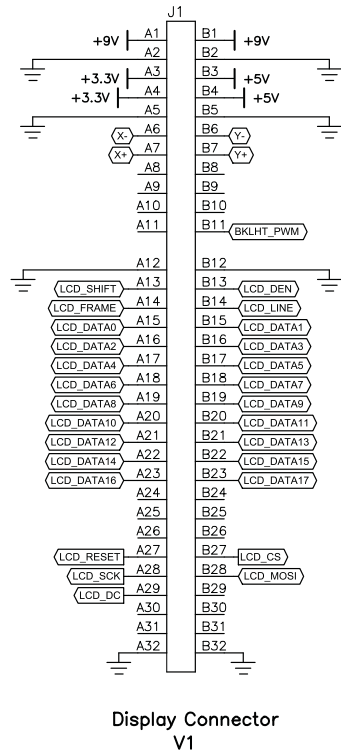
J1

+9V A1
A2
A3
+3.3V A4
+3.3V A5
X- A6
X+ A7
A8
A9
A10
A11
A12
LCD_SHIFT A13
LCD_FRAME A14
LCD_DATA0 A15
LCD_DATA2 A16
LCD_DATA4 A17
LCD_DATA6 A18
LCD_DATA8 A19
LCD_DATA10 A20
LCD_DATA12 A21
LCD_DATA14 A22
LCD_DATA16 A23
A24
A25
A26
LCD_RESET A27
LCD_SCK A28
LCD_DC A29
A30
A31
A32

B1 +9V
B2
B3 +5V
B4 +5V
B5
B6 Y-
B7 Y+
B8
B9
B10
B11 BKLHT_PWM
B12
B13 LCD_DEN
B14 LCD_LINE
B15 LCD_DATA1
B16 LCD_DATA3
B17 LCD_DATA5
B18 LCD_DATA7
B19 LCD_DATA9
B20 LCD_DATA11
B21 LCD_DATA13
B22 LCD_DATA15
B23 LCD_DATA17
B24
B25
B26
B27 LCD_CS
B28 LCD_MOSI
B29
B30
B31
B32

Display Connector
V1